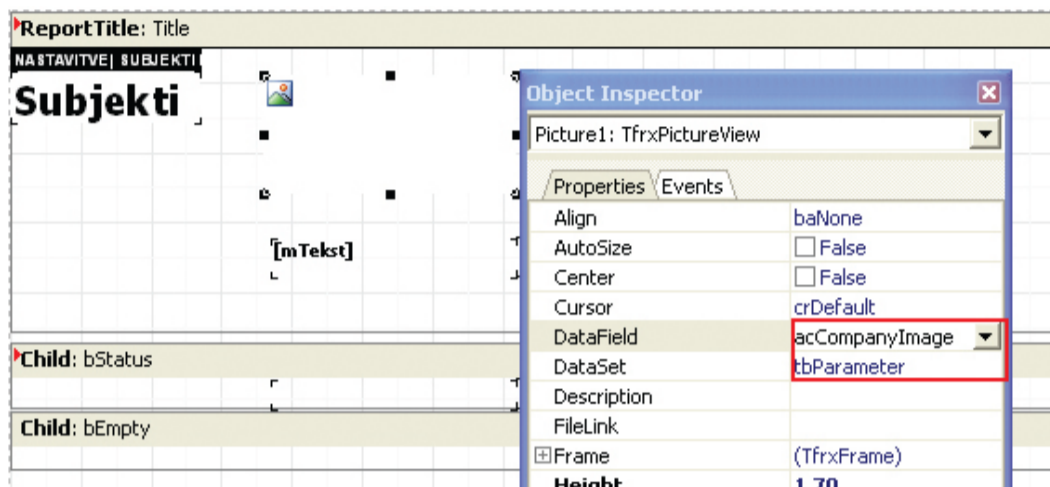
ReportTitle: Title

NASTAVITVE| SUBJEKTI

Subjekti

[mTekst]

Child: bStatus

Child: bEmpty

Object Inspector

Picture1: TfrxPictureView

Properties | Events

| | |
|---|---|
| Align | baNone |
| AutoSize | False |
| Center | False |
| Cursor | crDefault |
| DataField | acCompanyImage |
| DataSet | tbParameter |
| Description | |
| FileLink | |
| Frame | (TfrxFrame) |
| Height | 1,70 |